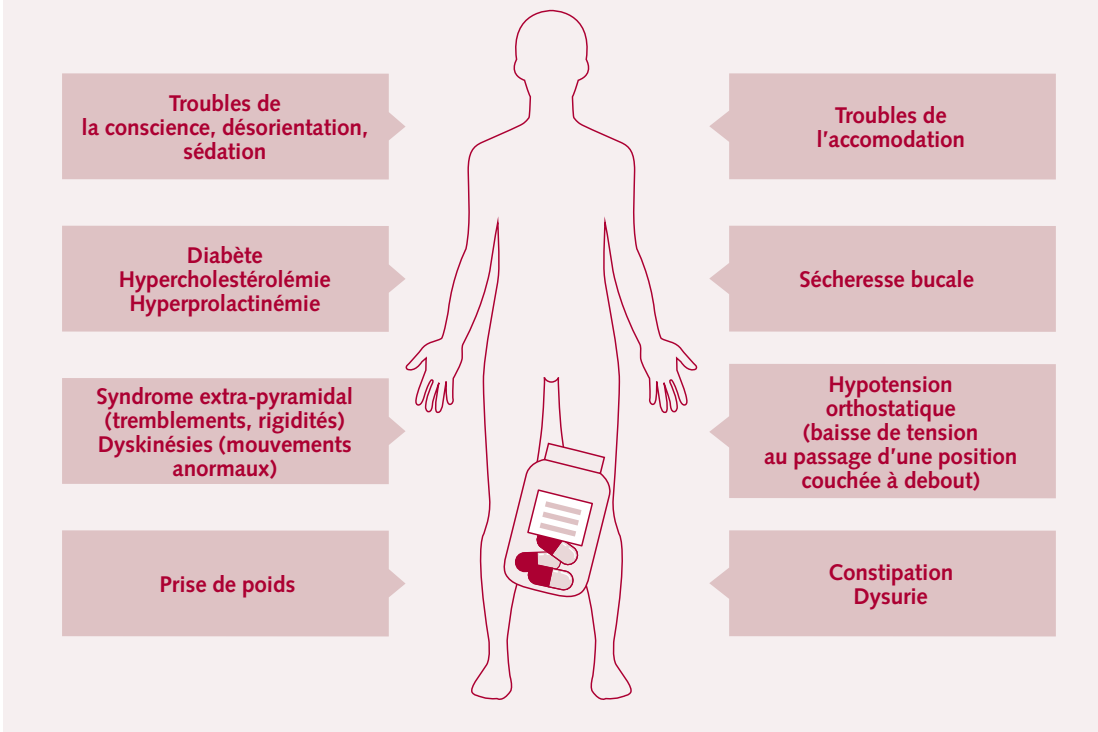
Troubles de la conscience, désorientation, sédation

Troubles de l'accomodation

Diabète
Hypercholestérolémie
Hyperprolactinémie

Sécheresse bucale

Syndrome extra-pyramidal (tremblements, rigidités)
Dyskinésies (mouvements anormaux)

Hypotension orthostatique (baisse de tension au passage d'une position couchée à debout)

Prise de poids

Constipation
Dysurie